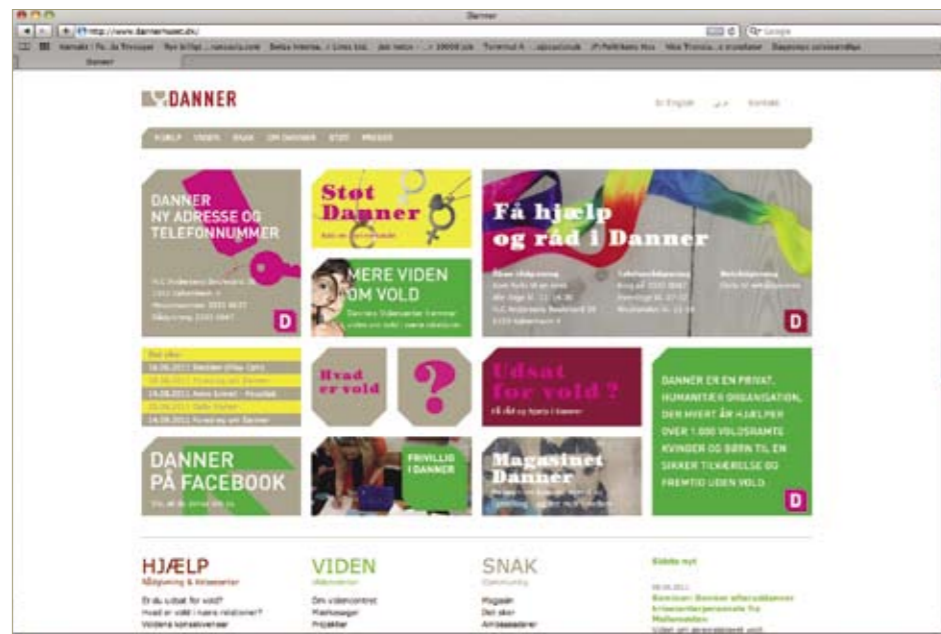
Danner

http://www.dannerhuset.dk/

Google

Danner

DANNER

In English

Kontakt

HJÆLP VIDEN SNAK OM DANNER STØT PRESSE

DANNER NY ADRESSE OG TELEFONNUMMER

D

Støt Danner

MERE VIDEN OM VOLD

Få hjælp og råd i Danner

D

Hvad er vold

?

Udsat for vold?

DANNER ER EN PRIVAT, HUMANITÆR ORGANISATION, DER HVERT ÅR HJÆLPER OVER 1.000 VOLDSRAMTE KVINDER OG BØRN TIL EN SIKKER TILVÆRELSE OG FREMTID UDEN VOLD

D

DANNER PÅ FACEBOOK

FRIVILLIG I DANNER

Magasinet Danner

D

HJÆLP

VIDEN

SNAK

Er du udsat for vold?

Hvad er vold i nære relationer?

Magasin

Det sker

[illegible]